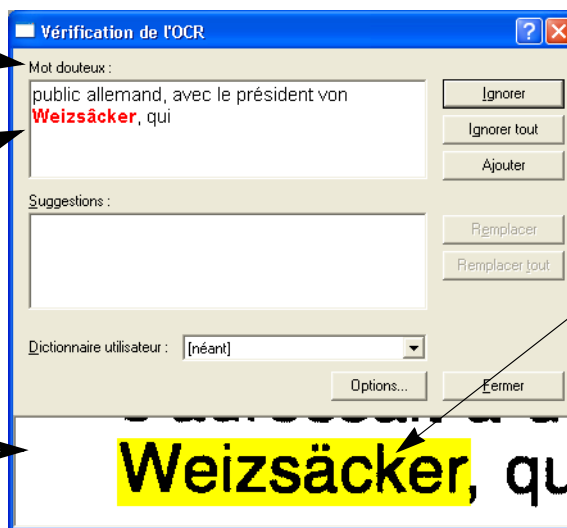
Vérification de l'OCR

Mot douteux :

public allemand, avec le président von Weizsâcker, qui

Ignorer

Ignorer tout

Ajouter

Suggestions :

Remplacer

Remplacer tout

Dictionnaire utilisateur : [néant]

Options...

Fermer

Weizsäcker, qu